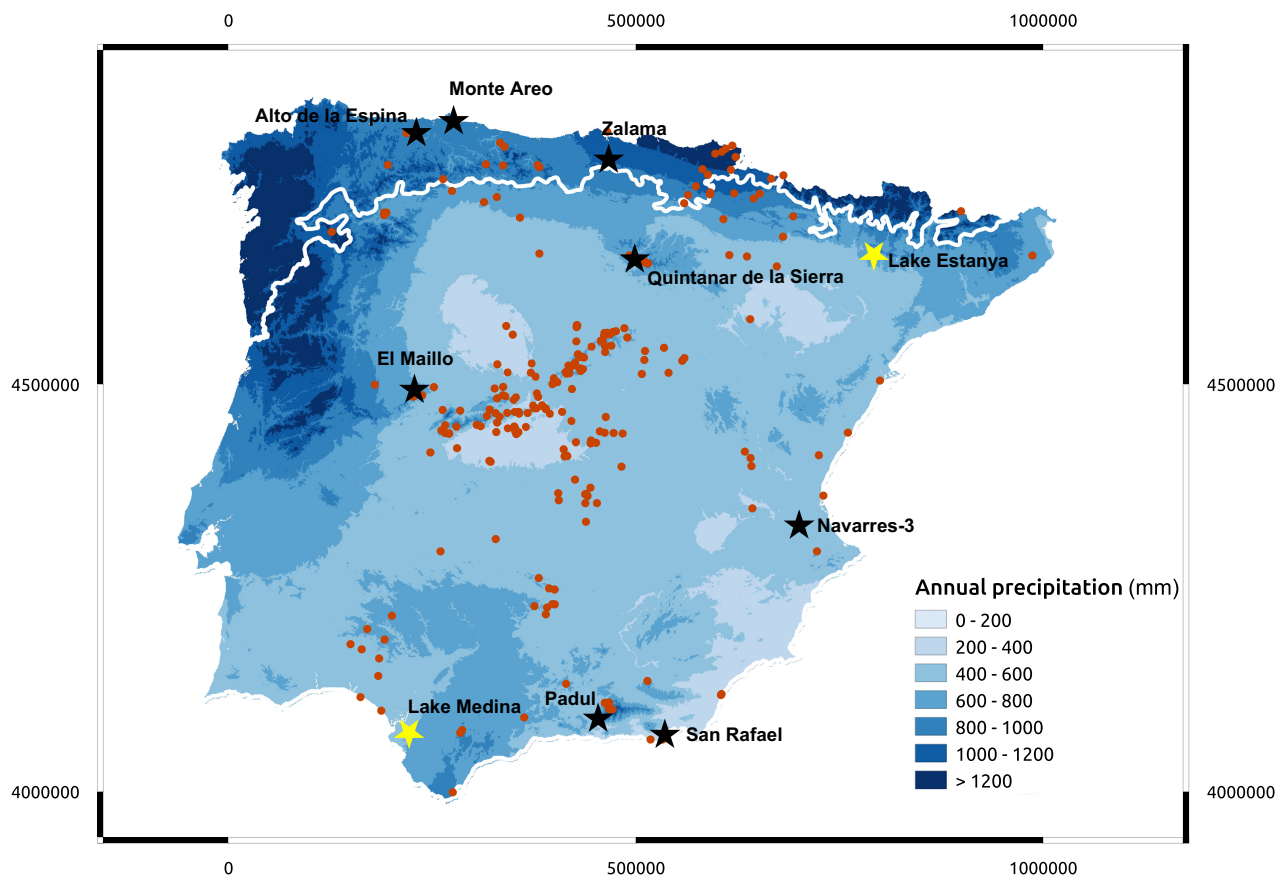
0
500000
1000000

Monte Areo
Alto de la Espina
Zalama
Lake Estanya
Quintanar de la Sierra
El Maillo
Navarres-3
Lake Medina
Padul
San Rafael

4500000
4500000
4000000
4000000

Annual precipitation (mm)
0 - 200
200 - 400
400 - 600
600 - 800
800 - 1000
1000 - 1200
> 1200

0
500000
1000000